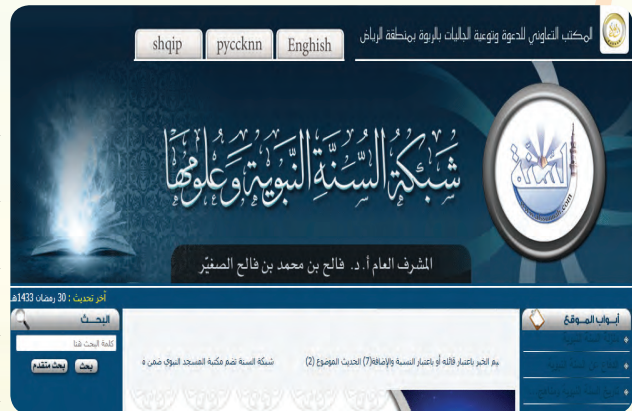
المكتب التعاوني للدعوة وتوعية الجاليات بالربوة بمنطقة الرياض

shqip pycсknn Enghish

شبكة السنة النبوية وعلومها

المشرف العام أ.د. فالح بن محمد بن فالح الصغيّر

أخر تحديث : 30 رمضان 1433هـ

البحث

كلمة البحث هنا

بحث بحث متقدم

أبواب الموقع

بم الخبر باعتبار قائله أو باعتبار النسبة والإضافة(7) الحديث الموضوع (2)

شبكة السنة تضم مكتبة المسجد النبوي ضمن م

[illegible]